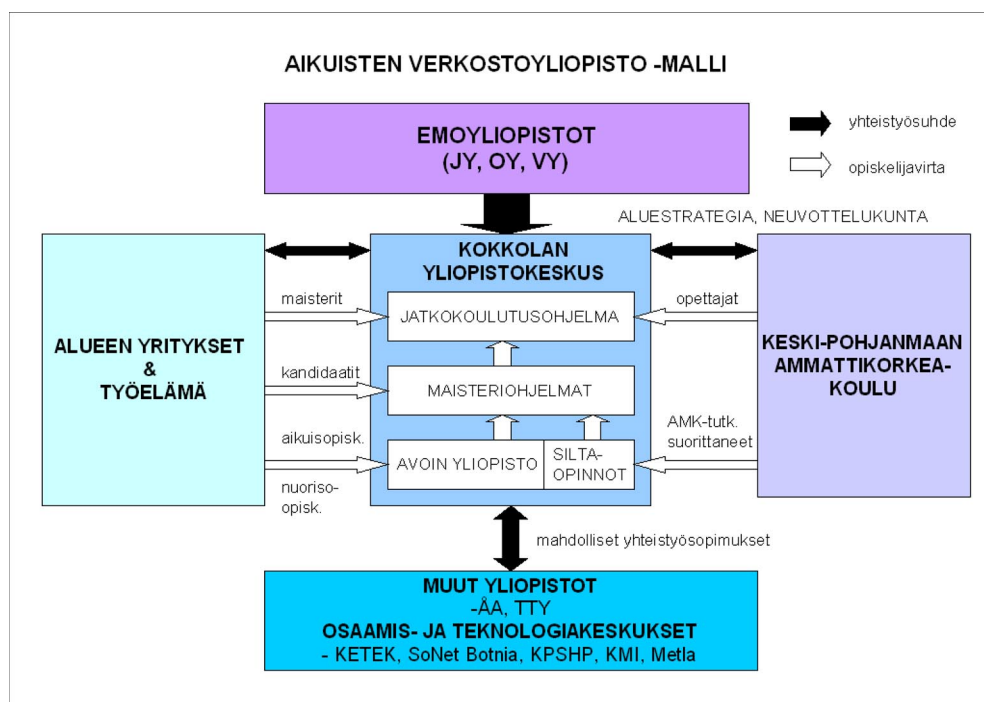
AIKUISTEN VERKOSTOYLIOPISTO -MALLI

EMOYLIOPISTOT
(JY, OY, VY)

yhteistyösuhde

opiskelijavirta

ALUESTRATEGIA, NEUVOTTELUKUNTA

ALUEEN YRITYKSET
&
TYÖELÄMÄ

KOKKOLAN
YLIOPISTOKESKUS

maisterit

JATKOKOULUTUSOHJELMA

opettajat

kandidaatit

MAISTERIOHJELMAT

aikuisopisk.

AVOIN YLIOPISTO

SILTA-
OPINNOT

AMK-tutk.
suorittaneet

nuoriso-
opisk.

KESKI-POHJANMAAN
AMMATTIKORKEA-
KOULU

mahdolliset yhteistyösopimukset

MUUT YLIOPISTOT
-ÅA, TTY
OSAAMIS- JA TEKNOLOGIAKESKUKSET
- KETEK, SoNet Botnia, KPSHP, KMI, Metla